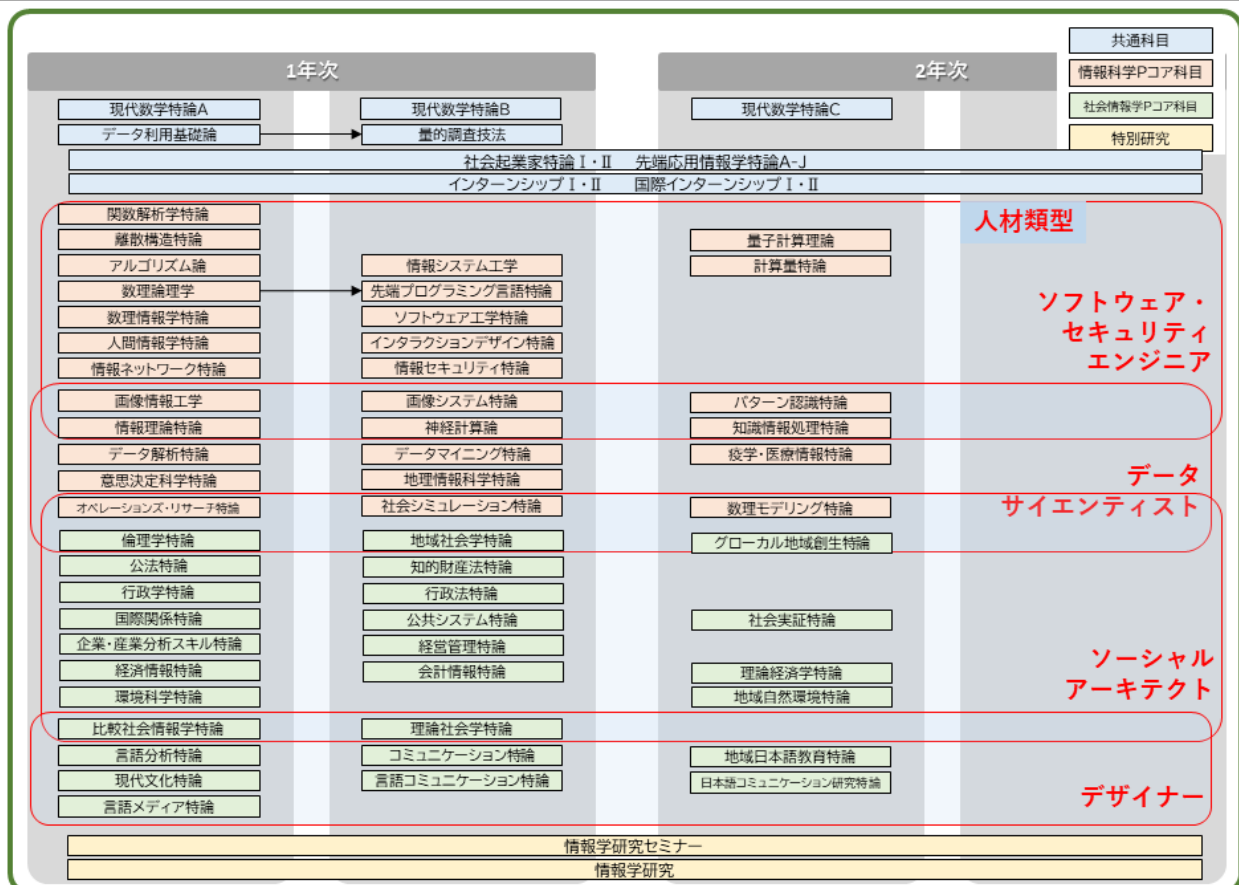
共通科目
情報科学Pコア科目
社会情報学Pコア科目
特別研究

1年次
2年次

現代数学特論A
現代数学特論B
現代数学特論C
データ利用基礎論
量的調査技法
社会起業家特論Ⅰ・Ⅱ　先端応用情報学特論A-J
インターンシップⅠ・Ⅱ　国際インターンシップⅠ・Ⅱ

人材類型

関数解析学特論
離散構造特論
量子計算理論
アルゴリズム論
情報システム工学
計算量特論
数理論理学
先端プログラミング言語特論
数理情報学特論
ソフトウェア工学特論
人間情報学特論
インタラクションデザイン特論
情報ネットワーク特論
情報セキュリティ特論

ソフトウェア・セキュリティエンジニア

画像情報工学
画像システム特論
パターン認識特論
情報理論特論
神経計算論
知識情報処理特論
データ解析特論
データマイニング特論
疫学・医療情報特論
意思決定科学特論
地理情報科学特論
オペレーションズ・リサーチ特論
社会シミュレーション特論
数理モデリング特論

データサイエンティスト

倫理学特論
地域社会学特論
グローカル地域創生特論
公法特論
知的財産法特論
行政学特論
行政法特論
国際関係特論
公共システム特論
社会実証特論
企業・産業分析スキル特論
経営管理特論
経済情報特論
会計情報特論
理論経済学特論
環境科学特論
地域自然環境特論

ソーシャルアーキテクト

比較社会情報学特論
理論社会学特論
言語分析特論
コミュニケーション特論
地域日本語教育特論
現代文化特論
言語コミュニケーション特論
日本語コミュニケーション研究特論
言語メディア特論

デザイナー

情報学研究セミナー
情報学研究